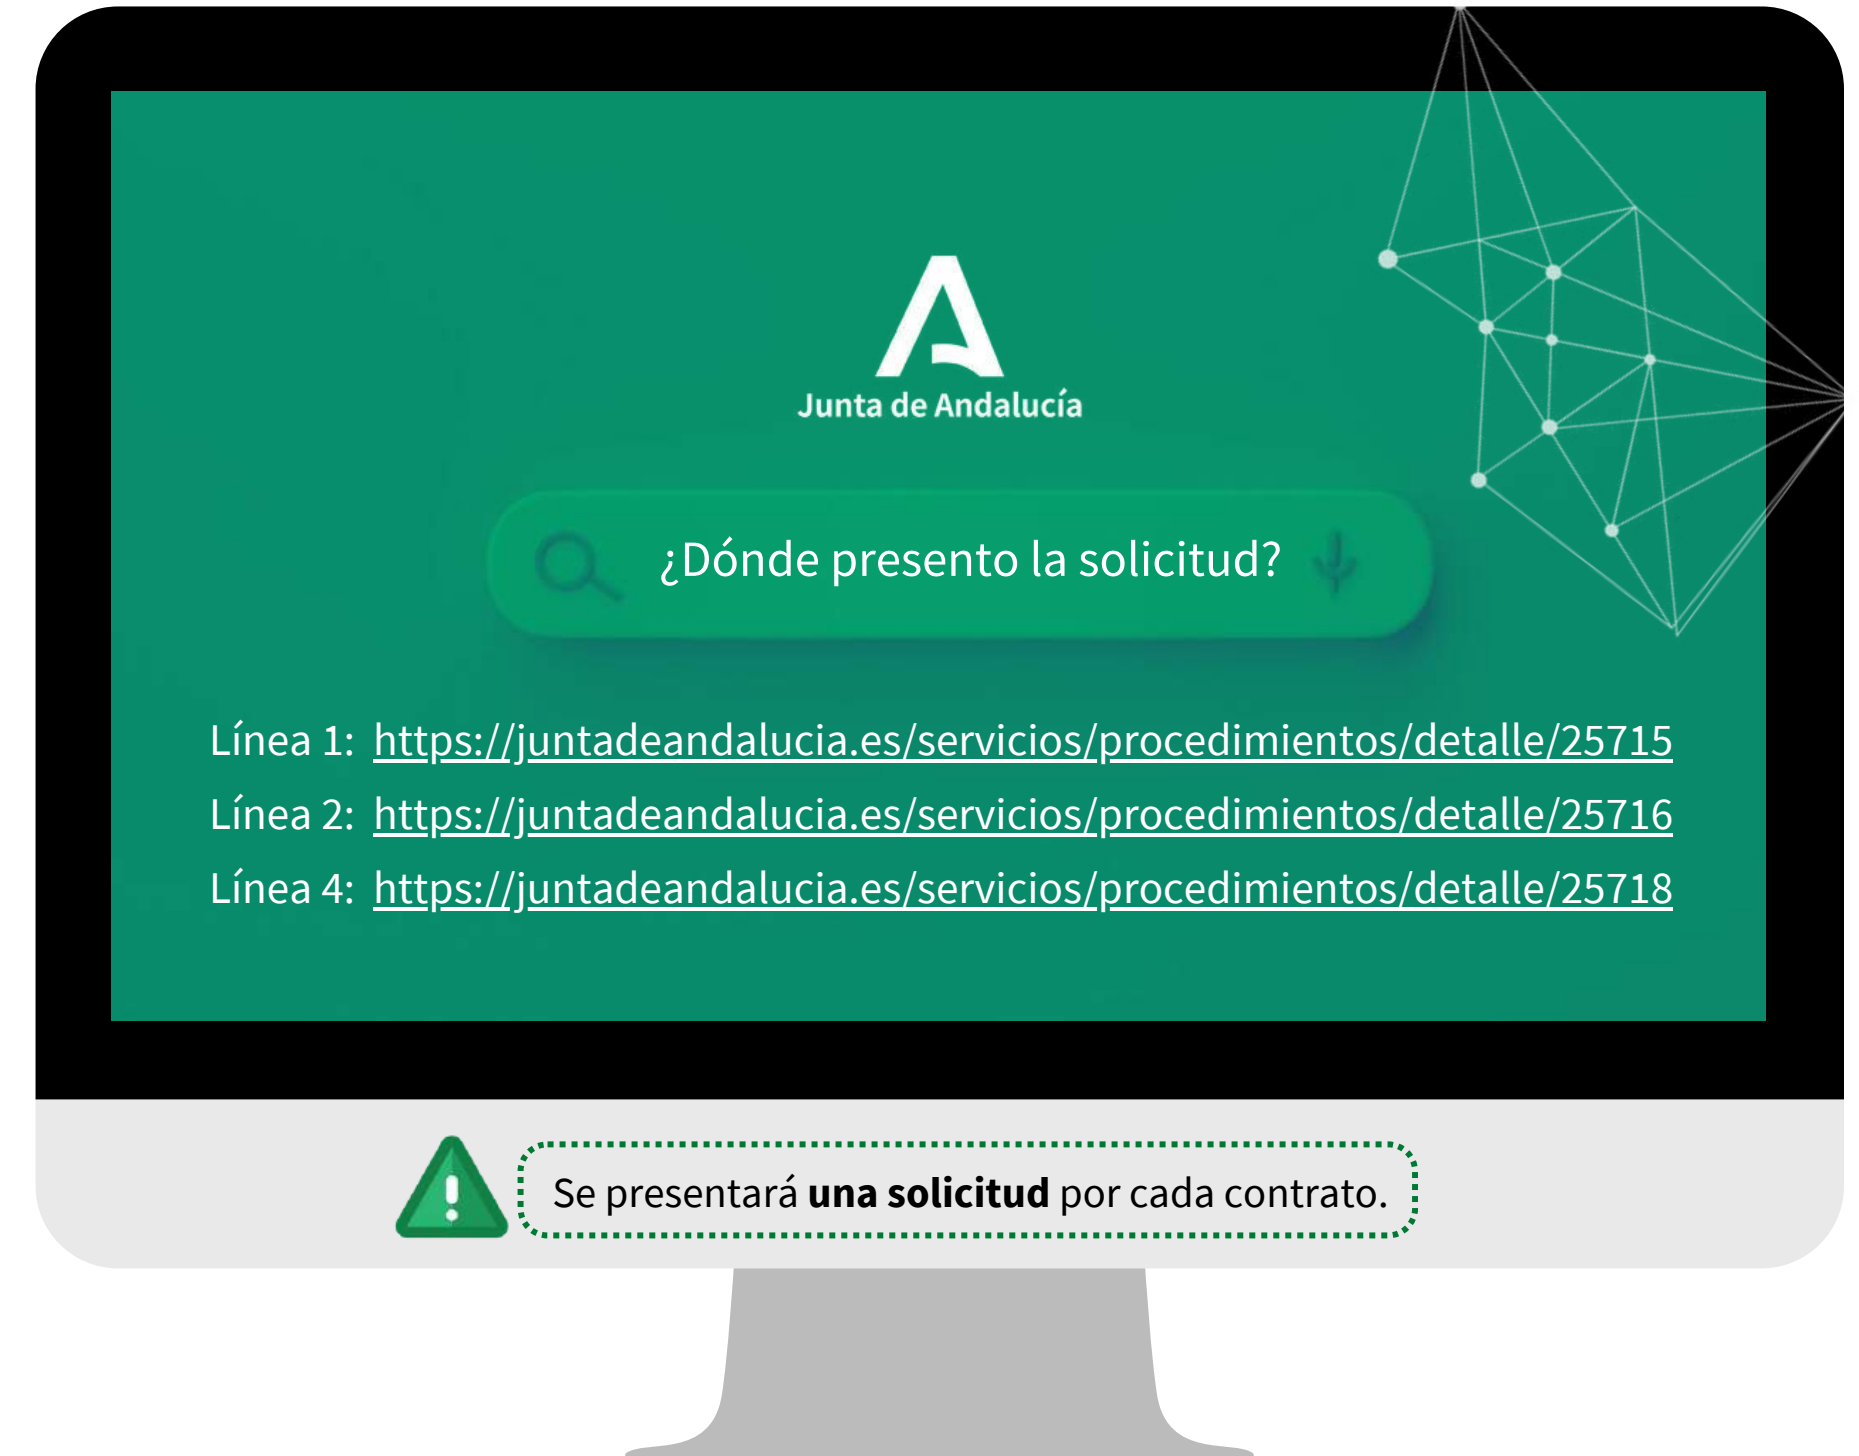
Junta de Andalucía

¿Dónde presento la solicitud?

Línea 1: https://juntadeandalucia.es/servicios/procedimientos/detalle/25715

Línea 2: https://juntadeandalucia.es/servicios/procedimientos/detalle/25716

Línea 4: https://juntadeandalucia.es/servicios/procedimientos/detalle/25718

Se presentará **una solicitud** por cada contrato.